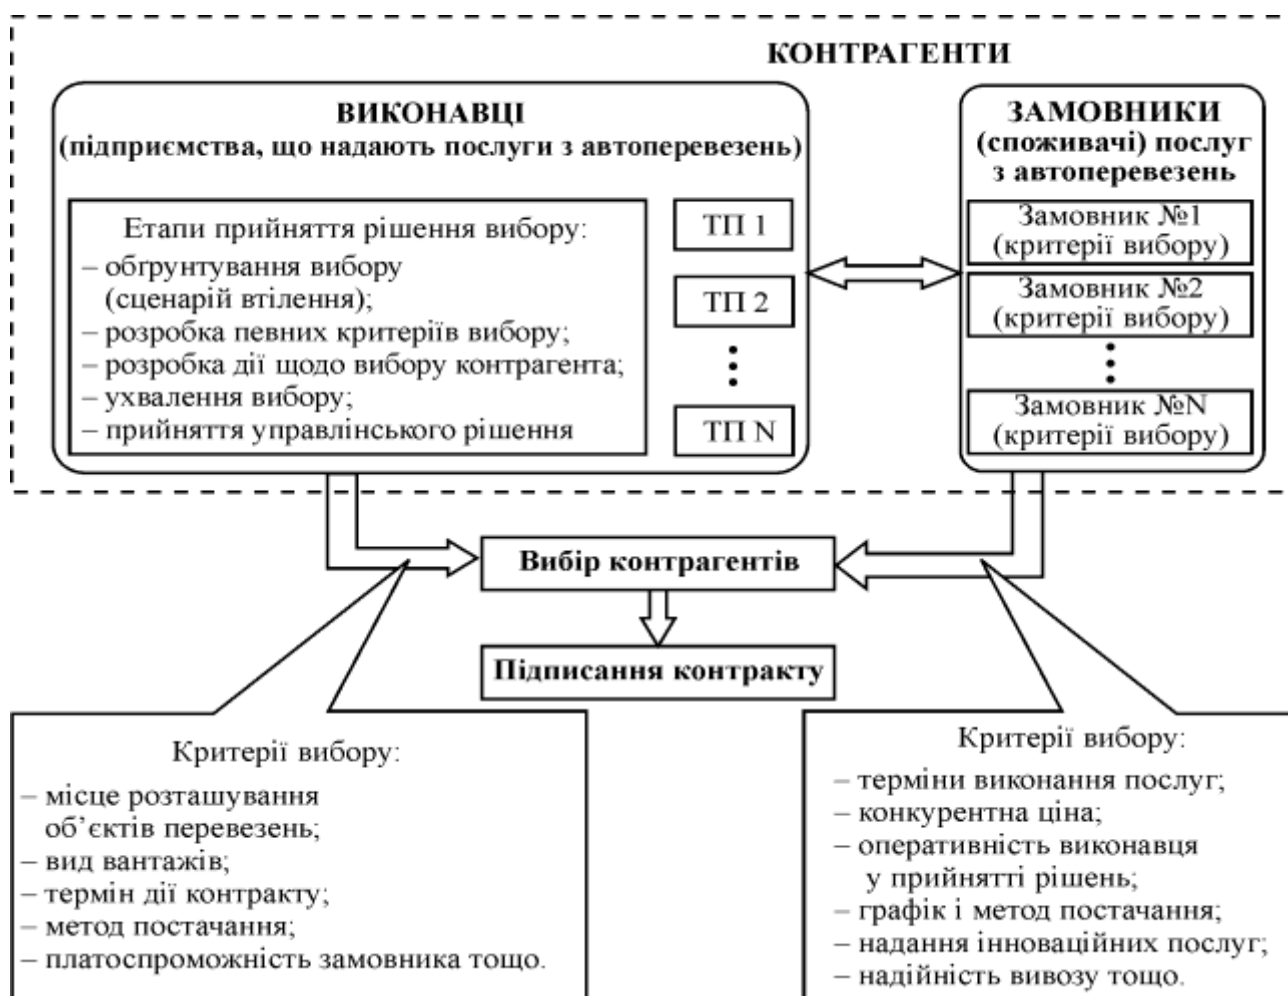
КОНТРАГЕНТИ

ВИКОНАВЦІ
(підприємства, що надають послуги з автоперевезень)

Етапи прийняття рішення вибору:
– обгрунтування вибору (сценарій втілення);
– розробка певних критеріїв вибору;
– розробка дії щодо вибору контрагента;
– ухвалення вибору;
– прийняття управлінського рішення

ТП 1
ТП 2
⋮
ТП N

ЗАМОВНИКИ
(споживачі) послуг з автоперевезень

Замовник №1
(критерії вибору)
Замовник №2
(критерії вибору)
⋮
Замовник №N
(критерії вибору)

Вибір контрагентів

Підписання контракту

Критерії вибору:
– місце розташування об'єктів перевезень;
– вид вантажів;
– термін дії контракту;
– метод постачання;
– платоспроможність замовника тощо.

Критерії вибору:
– терміни виконання послуг;
– конкурентна ціна;
– оперативність виконавця у прийнятті рішень;
– графік і метод постачання;
– надання інноваційних послуг;
– надійність вивозу тощо.